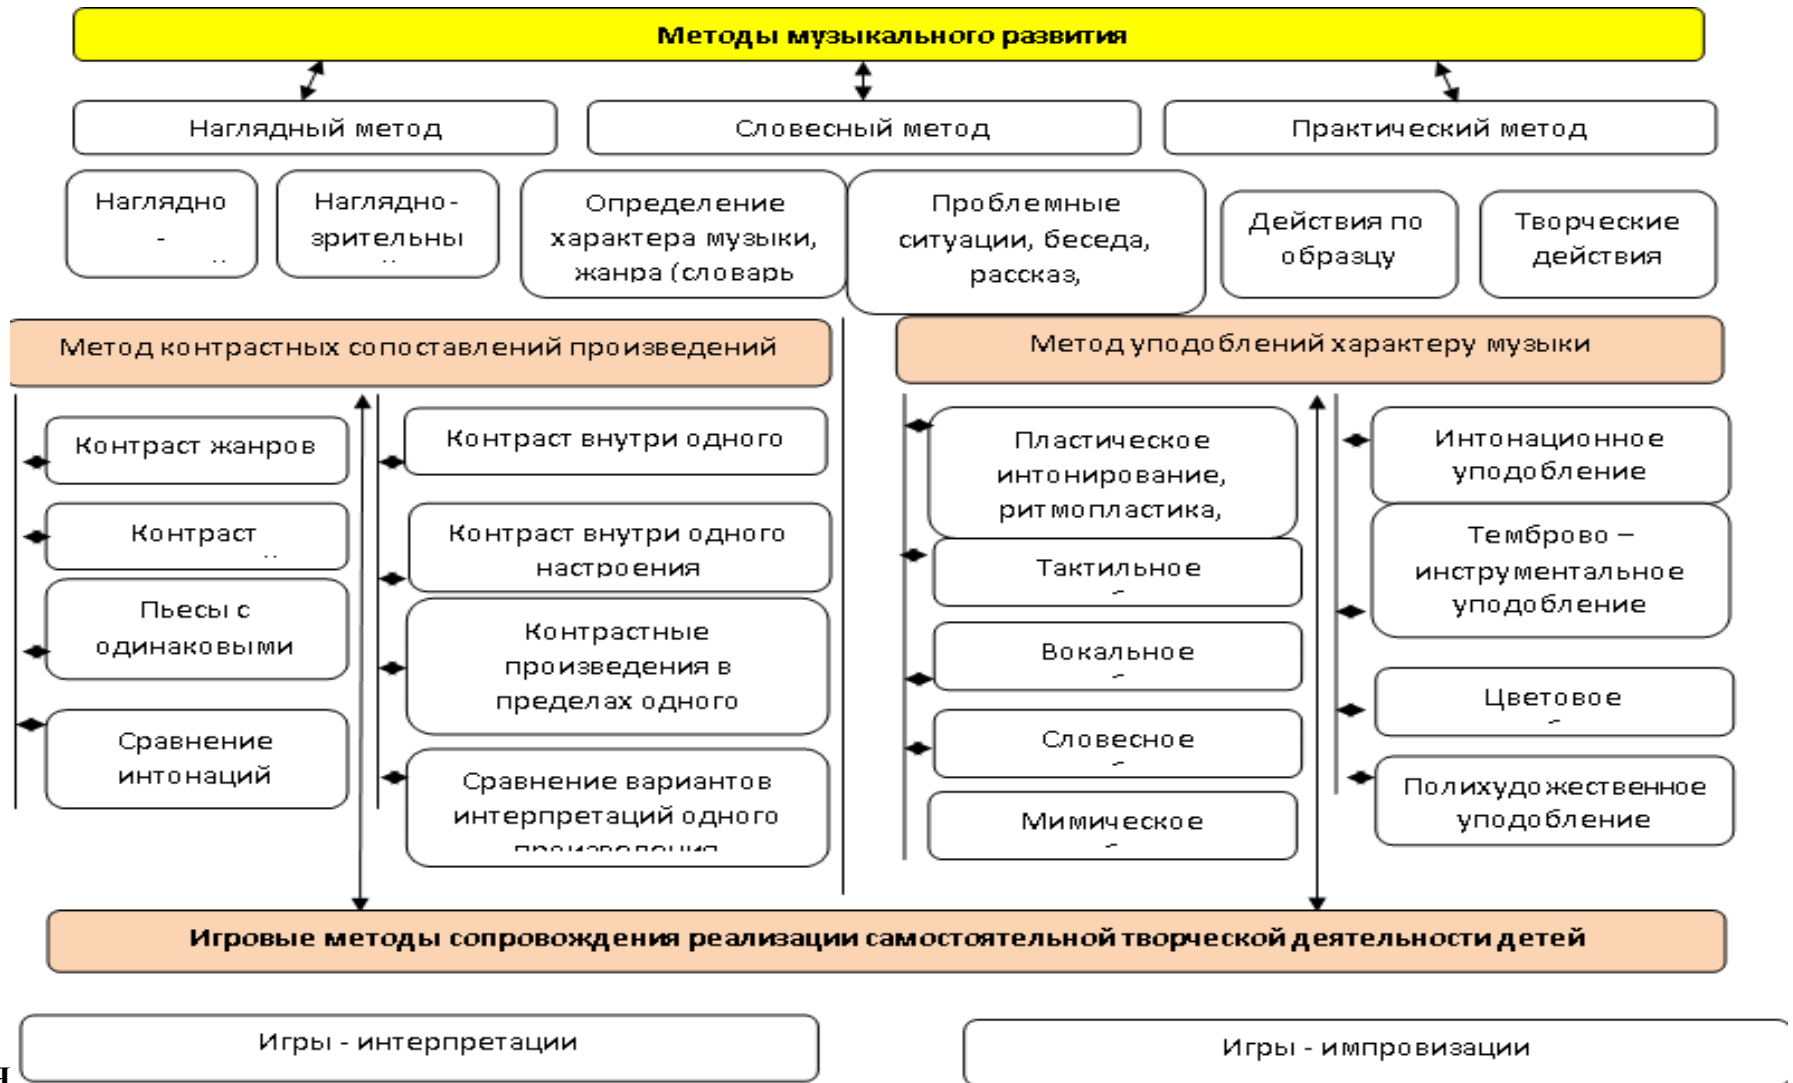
Методы музыкального развития

Наглядный метод

Словесный метод

Практический метод

Наглядно -

Наглядно-зрительны

Определение характера музыки, жанра (словарь

Проблемные ситуации, беседа, рассказ,

Действия по образцу

Творческие действия

Метод контрастных сопоставлений произведений

Метод уподоблений характеру музыки

Контраст жанров

Контраст

Пьесы с одинаковыми

Сравнение интонаций

Контраст внутри одного

Контраст внутри одного настроения

Контрастные произведения в пределах одного

Сравнение вариантов интерпретаций одного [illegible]

Пластическое интонирование, ритмопластика,

Тактильное

Вокальное

Словесное

Мимическое

Интонационное уподобление

Темброво – инструментальное уподобление

Цветовое

Полихудожественное уподобление

Игровые методы сопровождения реализации самостоятельной творческой деятельности детей

Игры - интерпретации

Игры - импровизации